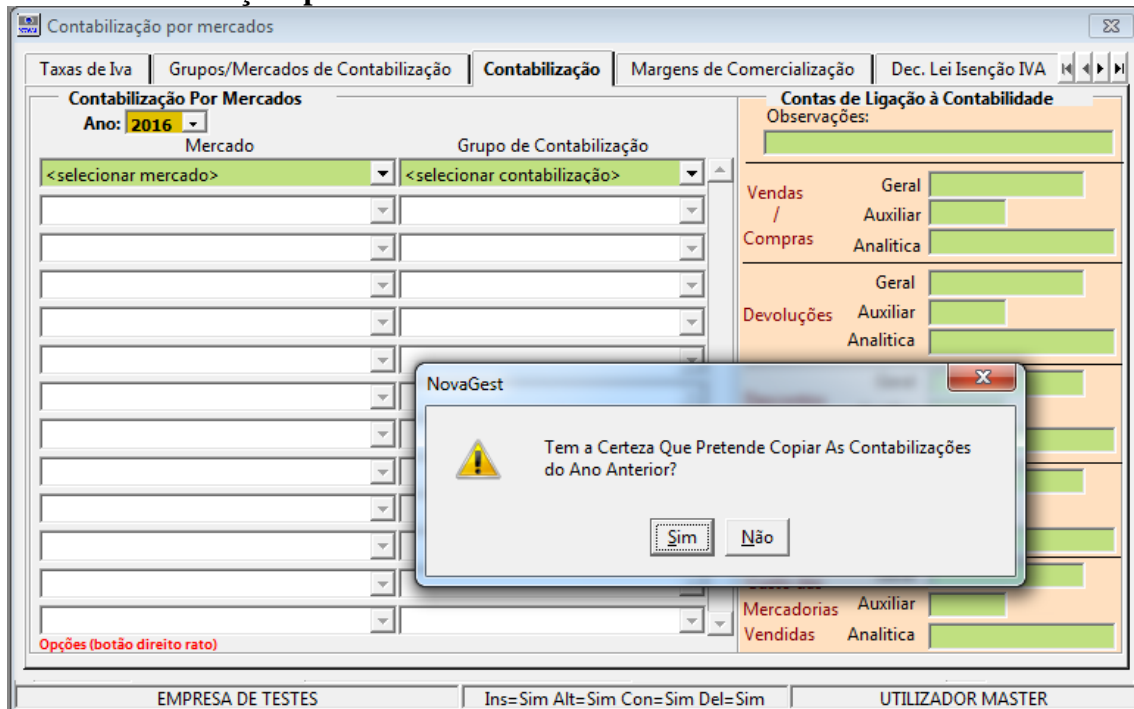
Contabilização por mercados

Taxas de Iva | Grupos/Mercados de Contabilização | Contabilização | Margens de Comercialização | Dec. Lei Isenção IVA

Contabilização Por Mercados
Ano: 2016
Mercado
Grupo de Contabilização
<selecionar mercado>
<selecionar contabilização>

Opções (botão direito rato)

Contas de Ligação à Contabilidade
Observações:

Vendas / Compras
Geral
Auxiliar
Analitica

Devoluções
Geral
Auxiliar
Analitica

Mercadorias Vendidas
Auxiliar
Analitica

NovaGest

Tem a Certeza Que Pretende Copiar As Contabilizações do Ano Anterior?

Sim
Não

EMPRESA DE TESTES | Ins=Sim Alt=Sim Con=Sim Del=Sim | UTILIZADOR MASTER